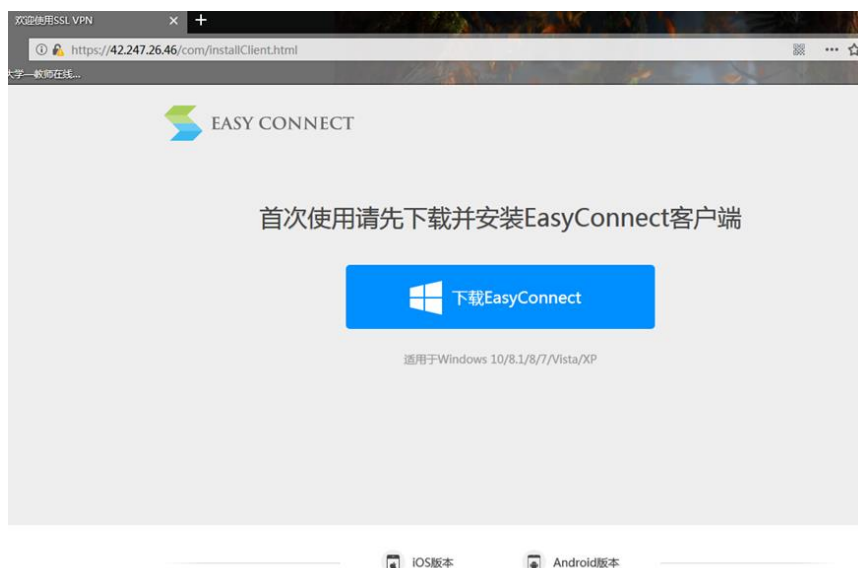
欢迎使用SSL VPN

https://42.247.26.46/com/installClient.html

大学—教师在线...

EASY CONNECT

首次使用请先下载并安装EasyConnect客户端

下载EasyConnect

适用于Windows 10/8.1/8/7/Vista/XP

iOS版本

Android版本